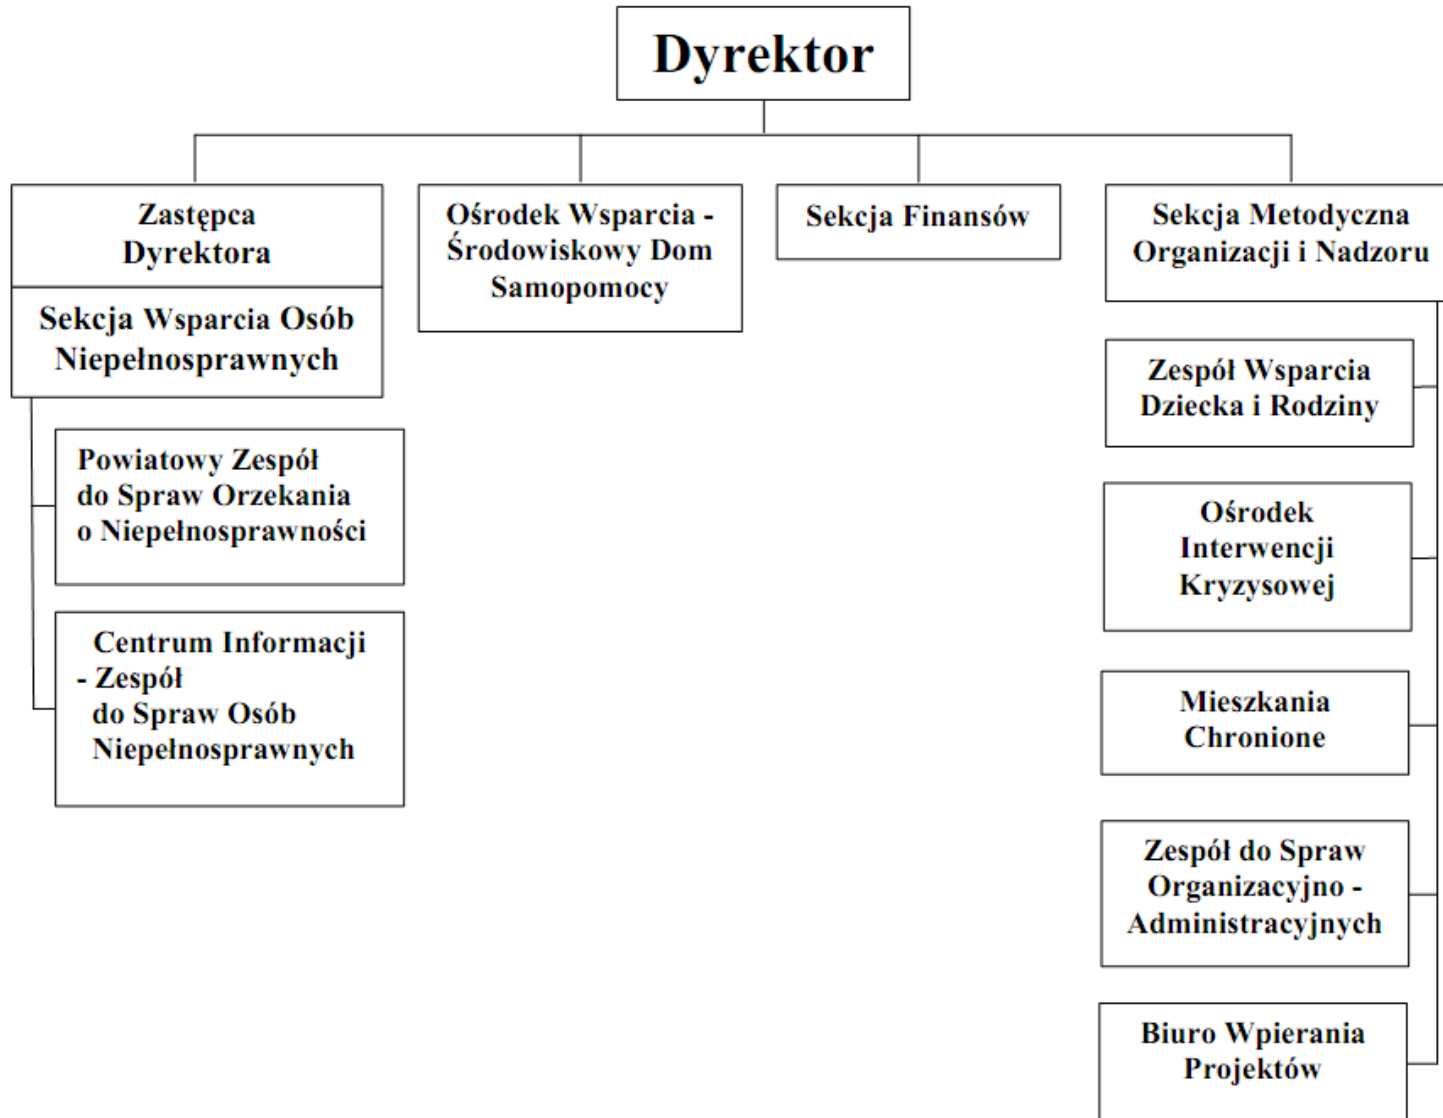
Dyrektor

Zastępca Dyrektora

Sekcja Wsparcia Osób Niepełnosprawnych

Powiatowy Zespół do Spraw Orzekania o Niepełnosprawności

Centrum Informacji - Zespół do Spraw Osób Niepełnosprawnych

Ośrodek Wsparcia - Środowiskowy Dom Samopomocy

Sekcja Finansów

Sekcja Metodyczna Organizacji i Nadzoru

Zespół Wsparcia Dziecka i Rodziny

Ośrodek Interwencji Kryzysowej

Mieszkania Chronione

Zespół do Spraw Organizacyjno - Administracyjnych

Biuro Wpierania Projektów